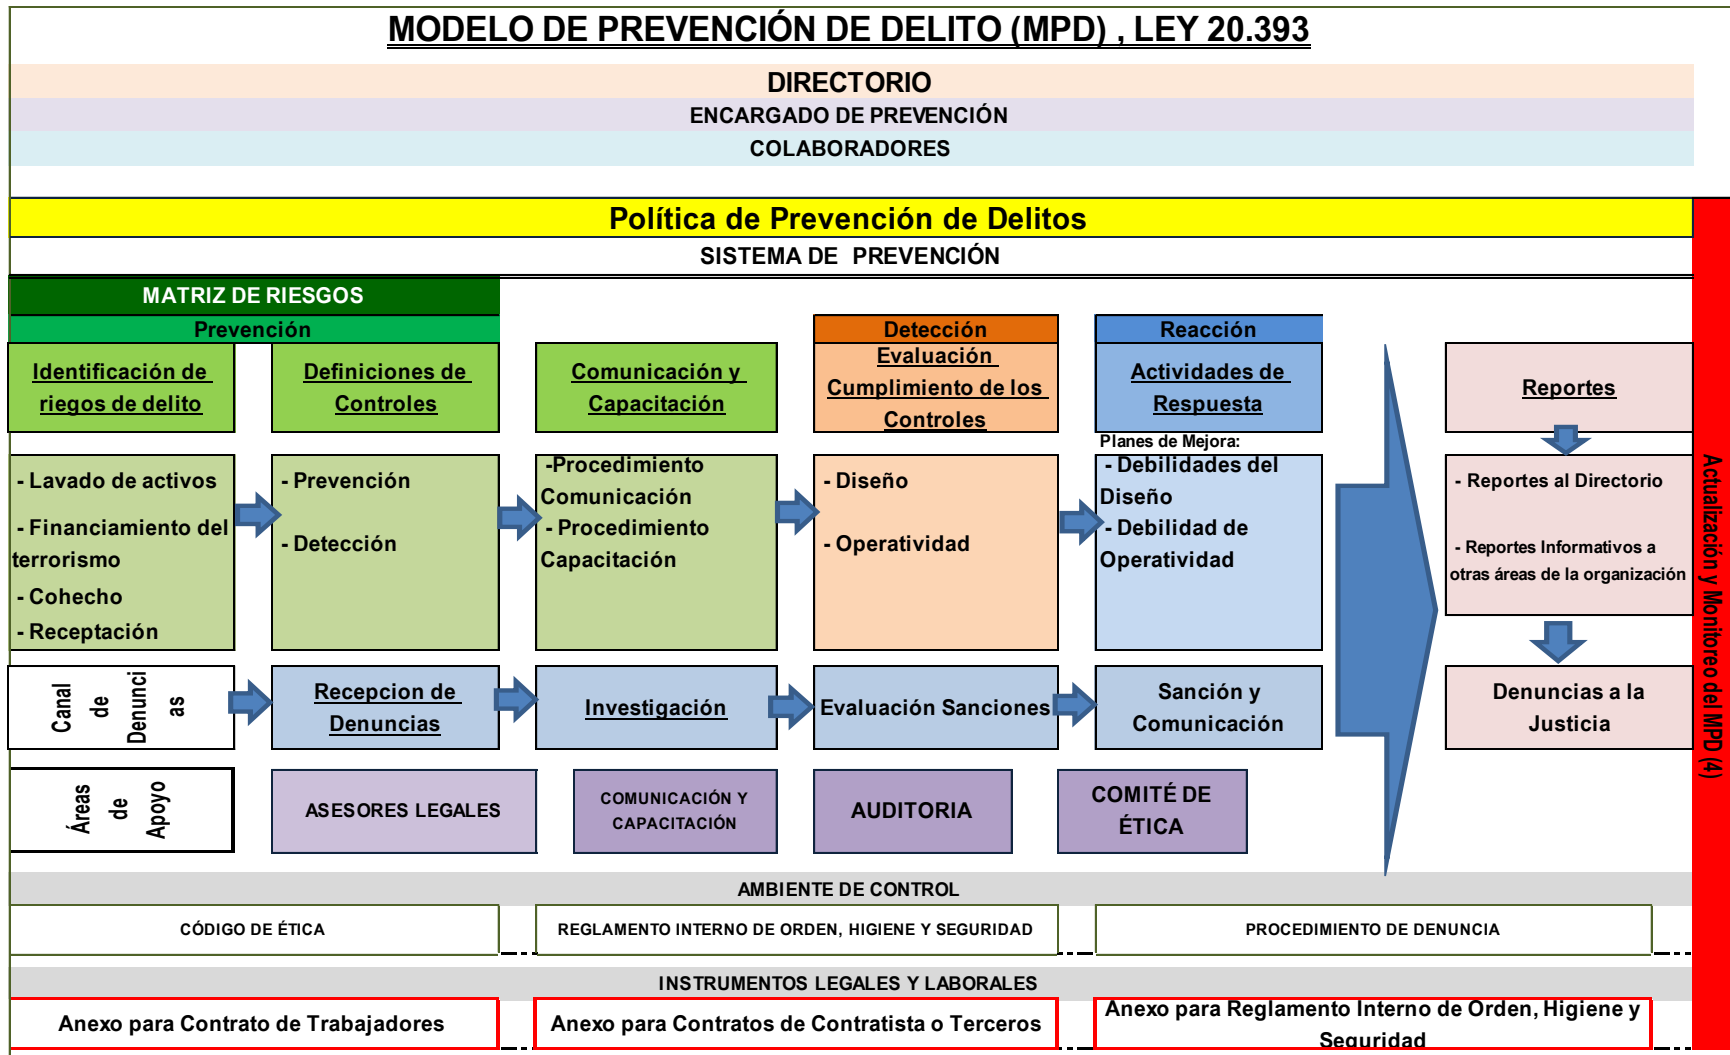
MODELO DE PREVENCIÓN DE DELITO (MPD) , LEY 20.393

DIRECTORIO
ENCARGADO DE PREVENCIÓN
COLABORADORES

Política de Prevención de Delitos
SISTEMA DE PREVENCIÓN

MATRIZ DE RIESGOS
Prevención

Identificación de riegos de delito

Definiciones de Controles

Comunicación y Capacitación

Detección
Evaluación Cumplimiento de los Controles

Reacción
Actividades de Respuesta

Reportes

- Lavado de activos
- Financiamiento del terrorismo
- Cohecho
- Receptación

- Prevención
- Detección

-Procedimiento Comunicación
- Procedimiento Capacitación

- Diseño
- Operatividad

Planes de Mejora:
- Debilidades del Diseño
- Debilidad de Operatividad

- Reportes al Directorio
- Reportes Informativos a otras áreas de la organización

Canal de Denuncias

Recepcion de Denuncias

Investigación

Evaluación Sanciones

Sanción y Comunicación

Denuncias a la Justicia

Áreas de Apoyo

ASESORES LEGALES

COMUNICACIÓN Y CAPACITACIÓN

AUDITORIA

COMITÉ DE ÉTICA

Actualización y Monitoreo del MPD (4)

AMBIENTE DE CONTROL

CÓDIGO DE ÉTICA

REGLAMENTO INTERNO DE ORDEN, HIGIENE Y SEGURIDAD

PROCEDIMIENTO DE DENUNCIA

INSTRUMENTOS LEGALES Y LABORALES

Anexo para Contrato de Trabajadores

Anexo para Contratos de Contratista o Terceros

Anexo para Reglamento Interno de Orden, Higiene y Seguridad